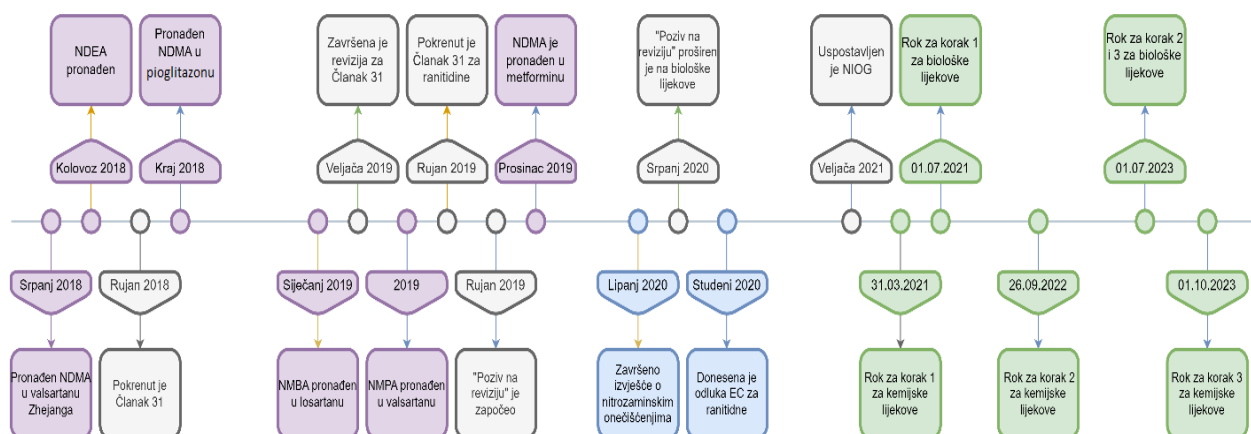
NDEA pronađen

Kolovoz 2018

Pronađen NDMA u pioglitazonu

Kraj 2018

Završena je revizija za Članak 31

Veljača 2019

Pokrenut je Članak 31 za ranitidine

Rujan 2019

NDMA je pronađen u metforminu

Prosinac 2019

"Poziv na reviziju" proširen je na biološke lijekove

Srpanj 2020

Uspostavljen je NIOG

Veljača 2021

Rok za korak 1 za biološke lijekove

01.07.2021

Rok za korak 2 i 3 za biološke lijekove

01.07.2023

Srpanj 2018

Pronađen NDMA u valsartanu Zhejanga

Rujan 2018

Pokrenut je Članak 31

Siječanj 2019

NMBA pronađen u losartanu

2019

NMPA pronađen u valsartanu

Rujan 2019

"Poziv na reviziju" je započeo

Lipanj 2020

Završeno izvješće o nitrozaminskim onečišćenjima

Studeni 2020

Donesena je odluka EC za ranitidne

31.03.2021

Rok za korak 1 za kemijske lijekove

26.09.2022

Rok za korak 2 za kemijske lijekove

01.10.2023

Rok za korak 3 za kemijske lijekove